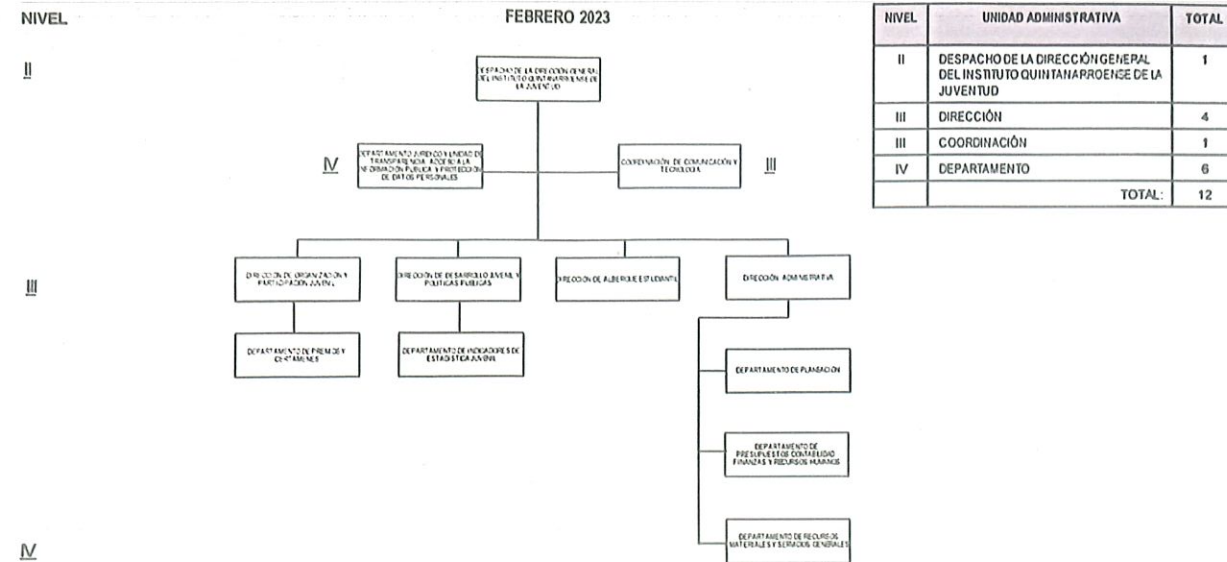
NIVEL

FEBRERO 2023

II

DESPACHO DE LA DIRECCIÓN GENERAL DEL INSTITUTO QUINTANARROENSE DE LA JUVENTUD

IV

DEPARTAMENTO JURÍDICO Y UNIDAD DE TRANSPARENCIA, ACCESO A LA INFORMACIÓN PÚBLICA Y PROTECCIÓN DE DATOS PERSONALES

COORDINACIÓN DE COMUNICACIÓN Y TECNOLOGÍA

III

III

DIRECCIÓN DE ORGANIZACIÓN Y PARTICIPACIÓN JUVENIL

DIRECCIÓN DE DESARROLLO JUVENIL Y POLÍTICAS PÚBLICAS

DIRECCIÓN DE ALBERGUE ESTUDIANTIL

DIRECCIÓN ADMINISTRATIVA

DEPARTAMENTO DE PREMIOS Y CERTÁMENES

DEPARTAMENTO DE INDICADORES DE ESTADÍSTICA JUVENIL

DEPARTAMENTO DE PLANEACIÓN

DEPARTAMENTO DE PRESUPUESTOS CONTABILIDAD FINANZAS Y RECURSOS HUMANOS

DEPARTAMENTO DE RECURSOS MATERIALES Y SERVICIOS GENERALES

IV

| NIVEL | UNIDAD ADMINISTRATIVA | TOTAL |
|---|---|---|
| II | DESPACHO DE LA DIRECCIÓN GENERAL DEL INSTITUTO QUINTANARROENSE DE LA JUVENTUD | 1 |
| III | DIRECCIÓN | 4 |
| III | COORDINACIÓN | 1 |
| IV | DEPARTAMENTO | 6 |
| | TOTAL: | 12 |